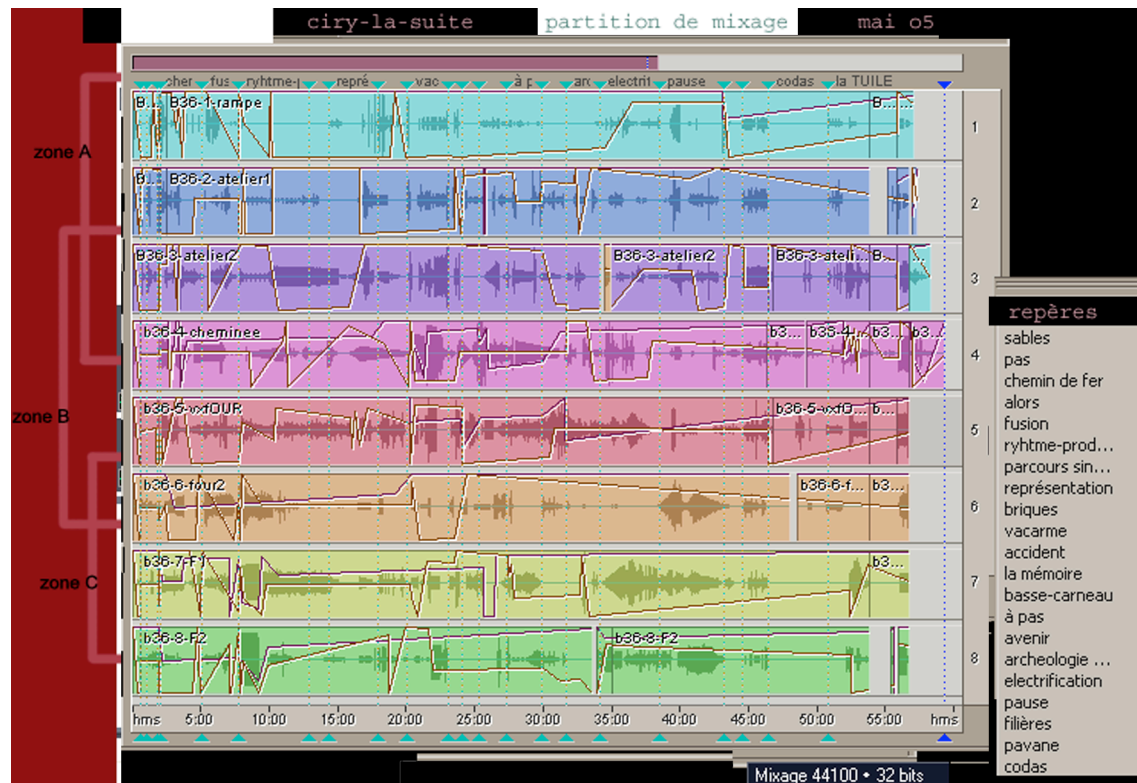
ciry-la-suite partition de mixage mai o5

cher fus ryhtme-p repré vac à p arc electri pause codas la TUILE

zone A

zone B

zone C

B... B36-1-rampe B...

1

B... B36-2-atelier1

2

B36-3-atelier2 B36-3-atelier2 B36-3-atelier2 B...

3

b36-4-cheminee b3... b36-4... b3... b3...

4

b36-5-vxfOUR b36-5-vxfO... b3...

5

b36-6-four2 b36-6-f... b3...

6

b36-7-F1 b3...

7

b36-8-F2 b36-8-F2

8

hms 5:00 10:00 15:00 20:00 25:00 30:00 35:00 40:00 45:00 50:00 55:00 hms

Mixage 44100 • 32 bits

repères
sables
pas
chemin de fer
alors
fusion
ryhtme-prod...
parcours sin...
représentation
briques
vacarme
accident
la mémoire
basse-carneau
à pas
avenir
archeologie ...
electrification
pause
filières
pavane
codas